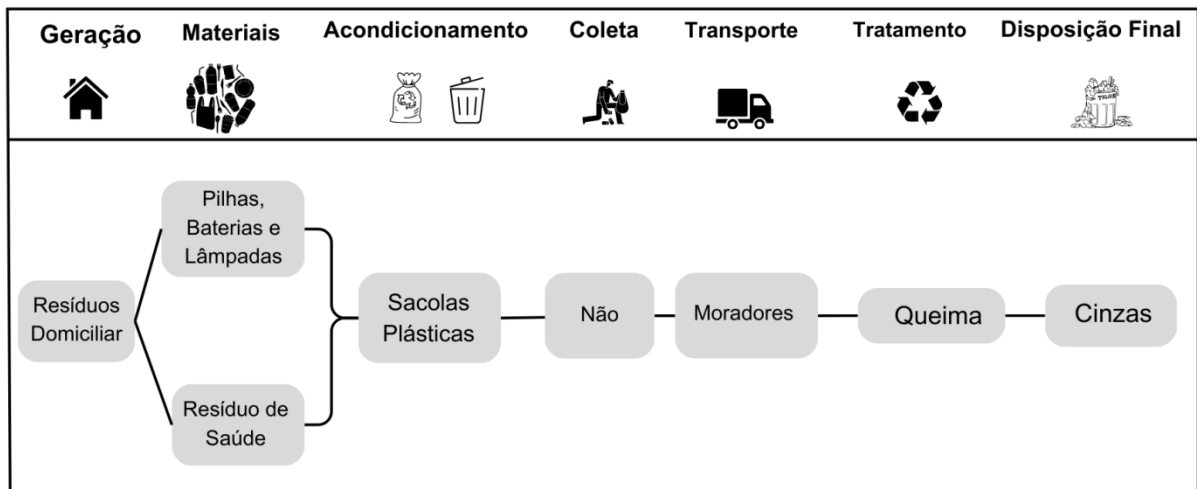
Geração Materiais Acondicionamento Coleta Transporte Tratamento Disposição Final

TRASH

Resíduos Domiciliar

Pilhas, Baterias e Lâmpadas

Resíduo de Saúde

Sacolas Plásticas

Não

Moradores

Queima

Cinzas